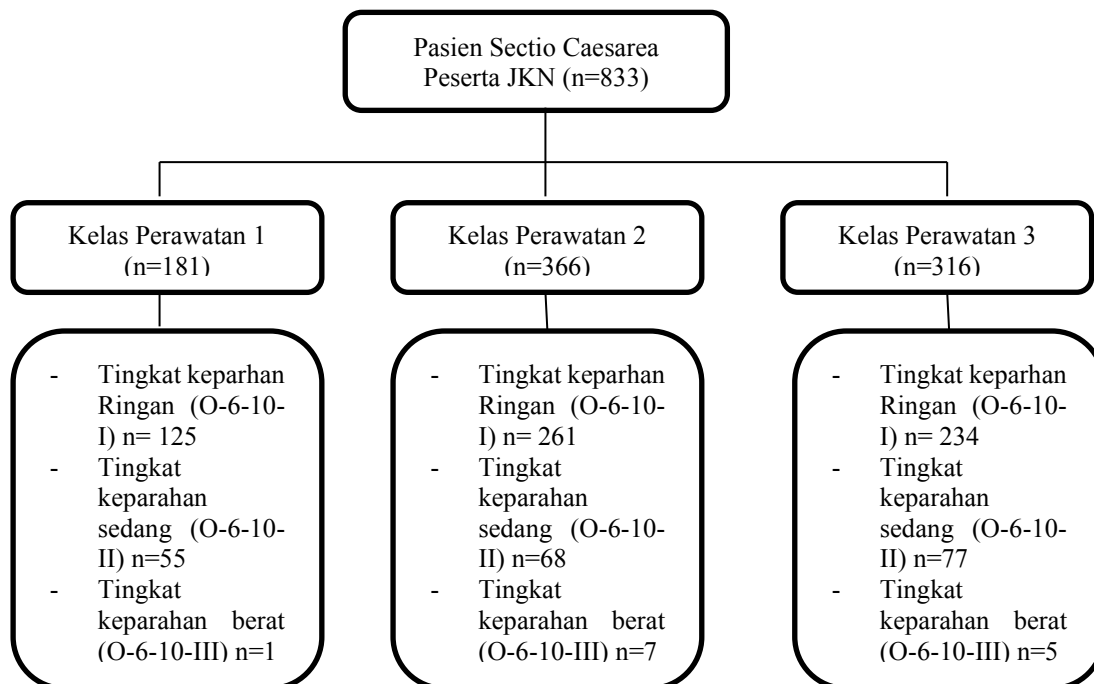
Pasien Sectio Caesarea Peserta JKN (n=833)

Kelas Perawatan 1 (n=181)

Kelas Perawatan 2 (n=366)

Kelas Perawatan 3 (n=316)

- Tingkat keparhan Ringan (O-6-10-I) n= 125
- Tingkat keparahan sedang (O-6-10-II) n=55
- Tingkat keparahan berat (O-6-10-III) n=1

- Tingkat keparhan Ringan (O-6-10-I) n= 261
- Tingkat keparahan sedang (O-6-10-II) n=68
- Tingkat keparahan berat (O-6-10-III) n=7

- Tingkat keparhan Ringan (O-6-10-I) n= 234
- Tingkat keparahan sedang (O-6-10-II) n=77
- Tingkat keparahan berat (O-6-10-III) n=5